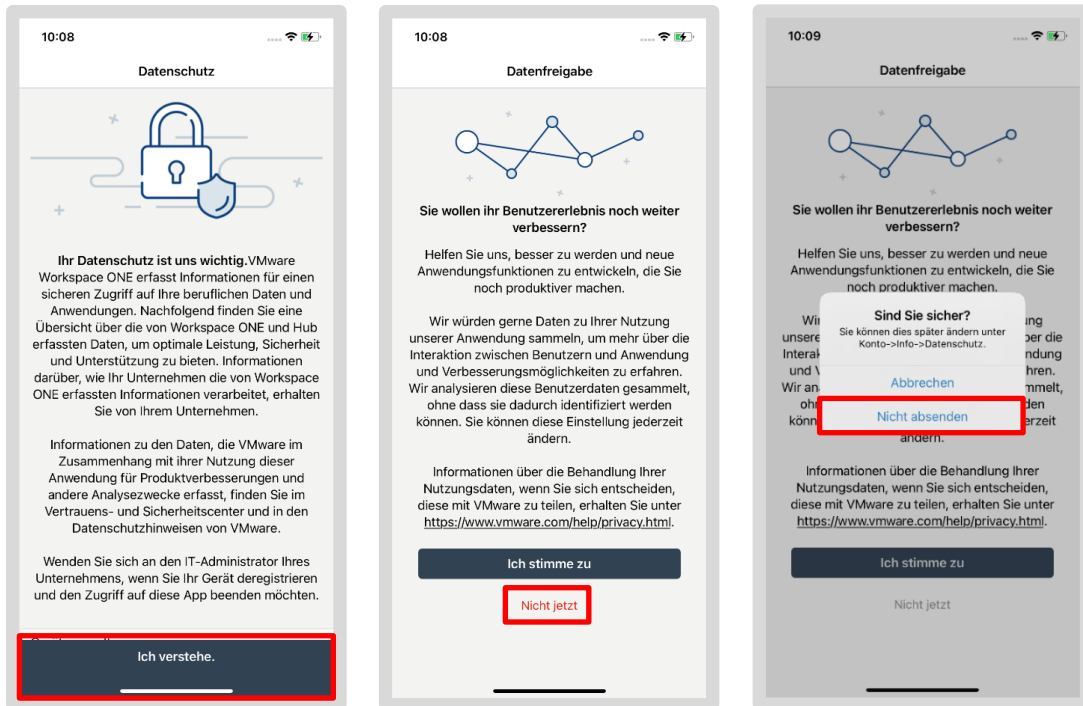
10:08

Datenschutz

**Ihr Datenschutz ist uns wichtig.** VMware Workspace ONE erfasst Informationen für einen sicheren Zugriff auf Ihre beruflichen Daten und Anwendungen. Nachfolgend finden Sie eine Übersicht über die von Workspace ONE und Hub erfassten Daten, um optimale Leistung, Sicherheit und Unterstützung zu bieten. Informationen darüber, wie Ihr Unternehmen die von Workspace ONE erfassten Informationen verarbeitet, erhalten Sie von Ihrem Unternehmen.

Informationen zu den Daten, die VMware im Zusammenhang mit ihrer Nutzung dieser Anwendung für Produktverbesserungen und andere Analysezwecke erfasst, finden Sie im Vertrauens- und Sicherheitscenter und in den Datenschutzhinweisen von VMware.

Wenden Sie sich an den IT-Administrator Ihres Unternehmens, wenn Sie Ihr Gerät deregistrieren und den Zugriff auf diese App beenden möchten.

Ich verstehe.

10:08

Datenfreigabe

Sie wollen ihr Benutzererlebnis noch weiter verbessern?

Helfen Sie uns, besser zu werden und neue Anwendungsfunktionen zu entwickeln, die Sie noch produktiver machen.

Wir würden gerne Daten zu Ihrer Nutzung unserer Anwendung sammeln, um mehr über die Interaktion zwischen Benutzern und Anwendung und Verbesserungsmöglichkeiten zu erfahren. Wir analysieren diese Benutzerdaten gesammelt, ohne dass sie dadurch identifiziert werden können. Sie können diese Einstellung jederzeit ändern.

Informationen über die Behandlung Ihrer Nutzungsdaten, wenn Sie sich entscheiden, diese mit VMware zu teilen, erhalten Sie unter https://www.vmware.com/help/privacy.html.

Ich stimme zu

Nicht jetzt

10:09

Datenfreigabe

Sie wollen ihr Benutzererlebnis noch weiter verbessern?

Helfen Sie uns, besser zu werden und neue Anwendungsfunktionen zu entwickeln, die Sie noch produktiver machen.

Sind Sie sicher?
Sie können dies später ändern unter Konto->Info->Datenschutz.

Abbrechen

Nicht absenden

ändern.

Informationen über die Behandlung Ihrer Nutzungsdaten, wenn Sie sich entscheiden, diese mit VMware zu teilen, erhalten Sie unter https://www.vmware.com/help/privacy.html.

Ich stimme zu

Nicht jetzt